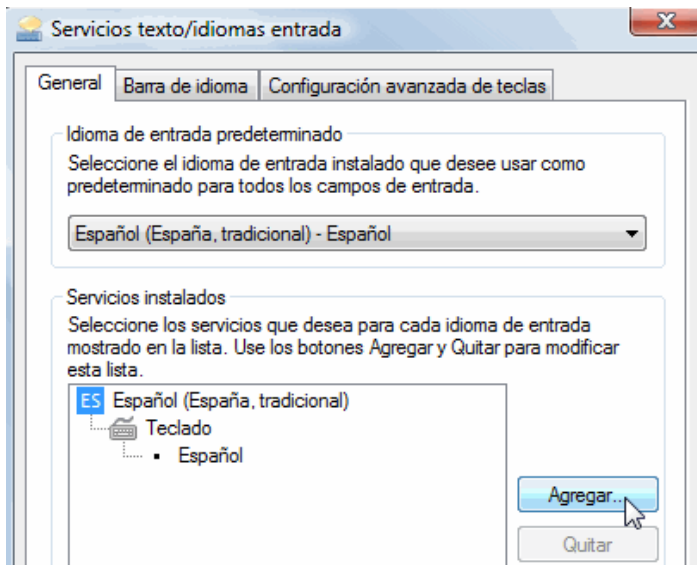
Servicios texto/idiomas entrada

X

General | Barra de idioma | Configuración avanzada de teclas

Idioma de entrada predeterminado

Seleccione el idioma de entrada instalado que desee usar como predeterminado para todos los campos de entrada.

Español (España, tradicional) - Español

Servicios instalados

Seleccione los servicios que desea para cada idioma de entrada mostrado en la lista. Use los botones Agregar y Quitar para modificar esta lista.

ES Español (España, tradicional)

Teclado

• Español

Agregar...

Quitar